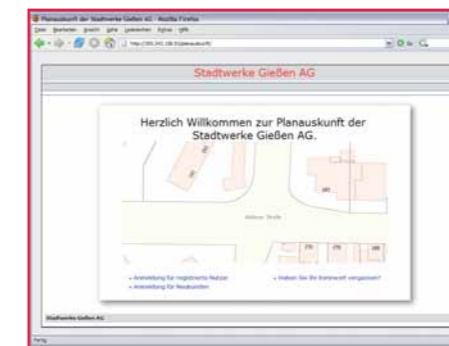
Planauskunft der Stadtwerke Gießen AG - Mozilla Firefox

Datei Bearbeiten Ansicht Gehe Lesezeichen Extras Hilfe

http://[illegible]/planauskunft/

Stadtwerke Gießen AG

Herzlich Willkommen zur Planauskunft der Stadtwerke Gießen AG.

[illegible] Straße

» Anmeldung für registrierte Nutzer
» Anmeldung für Neukunden

» Haben Sie Ihr Kennwort vergessen?

Stadtwerke Gießen AG

Fertig